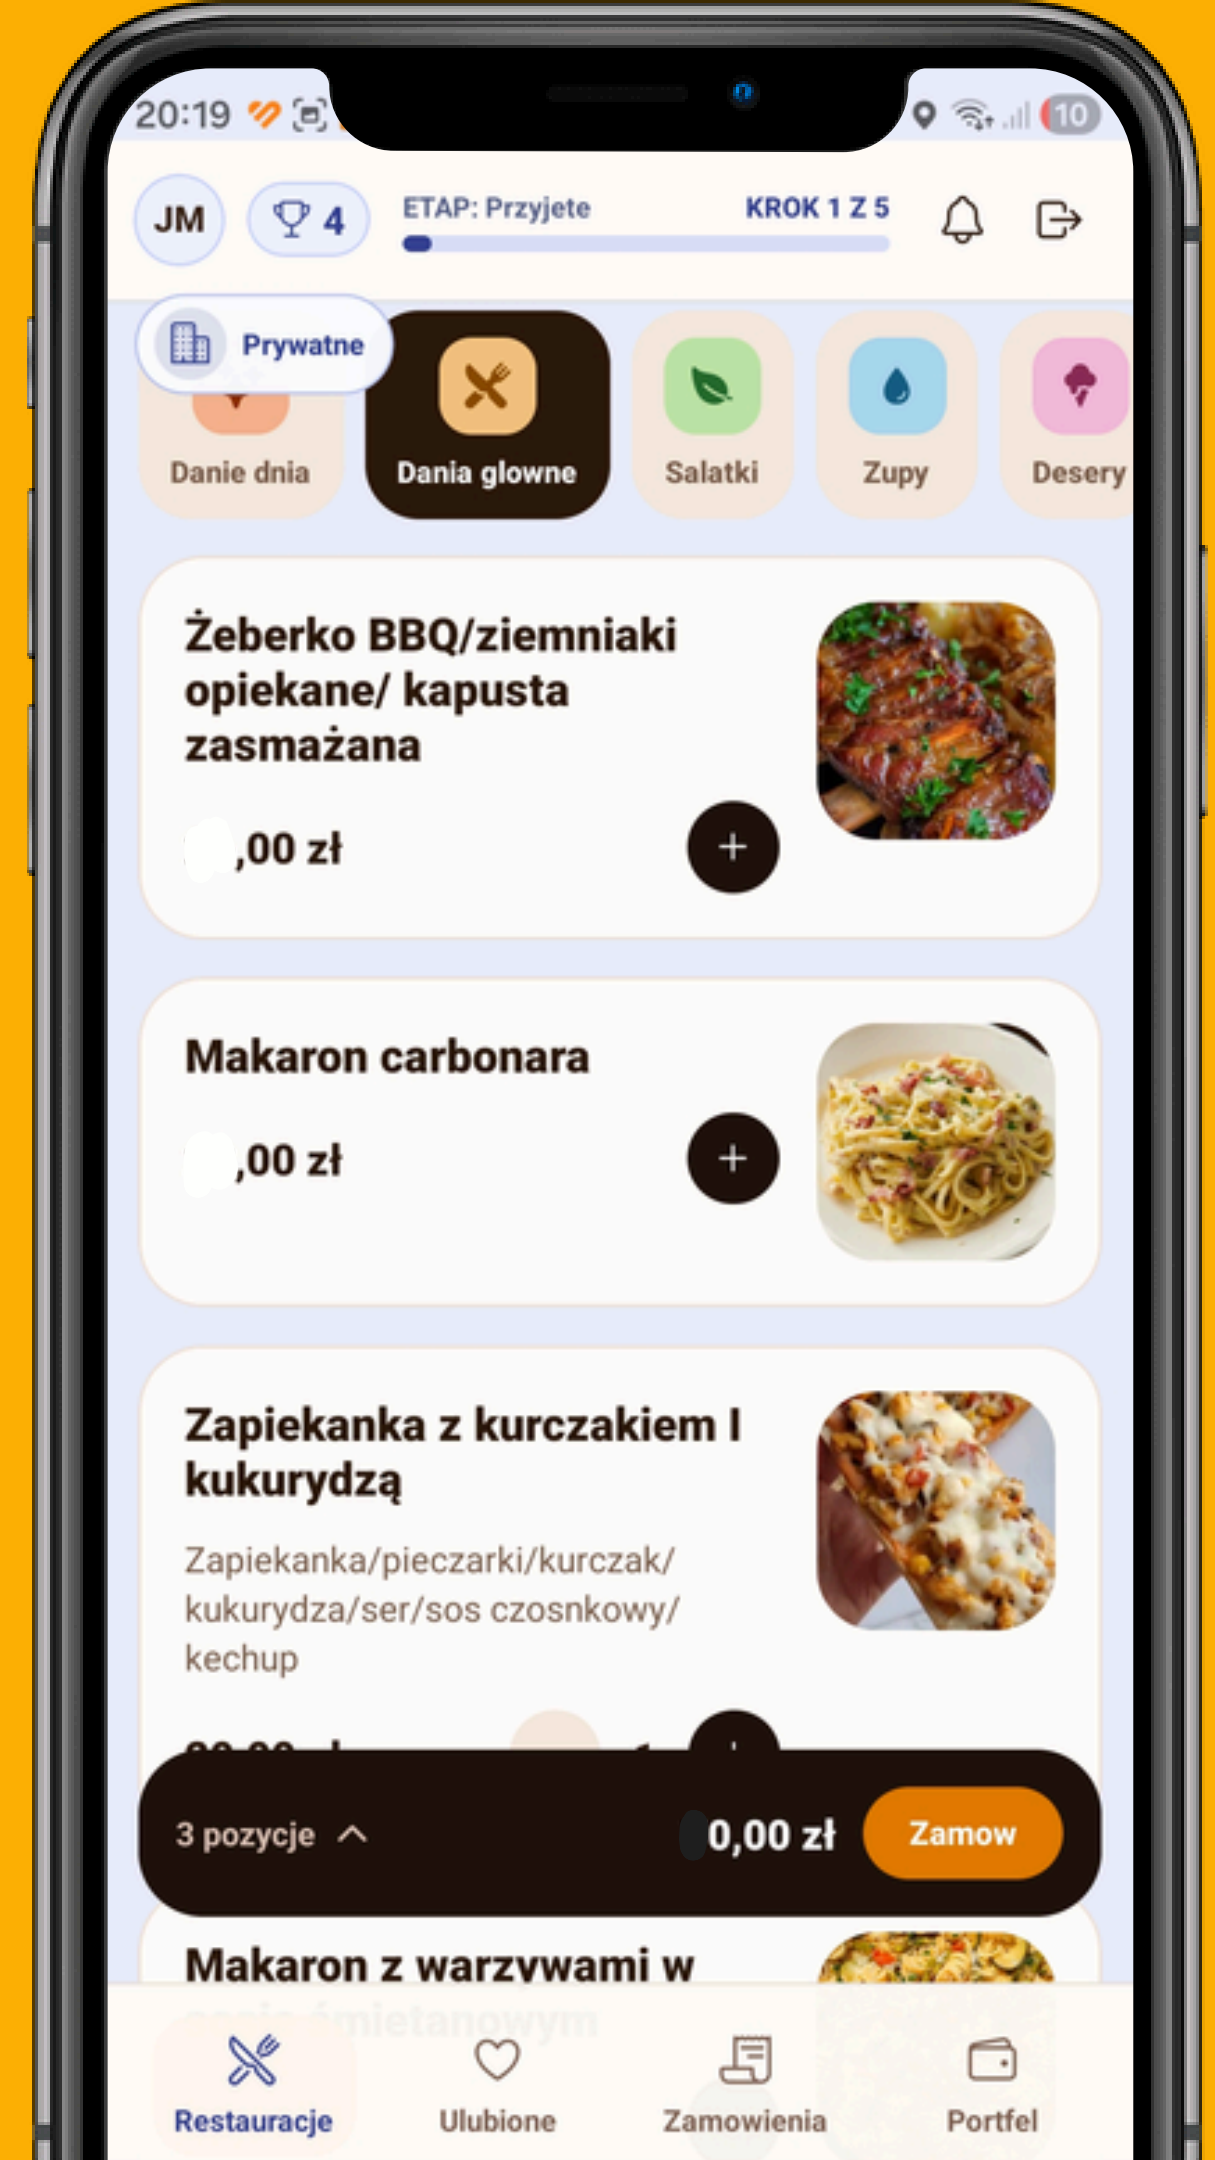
20:19

10

JM

4

ETAP: Przyjete

KROK 1 Z 5

Prywatne

Danie dnia

Dania glowne

Salatki

Zupy

Desery

Żeberko BBQ/ziemniaki opiekane/ kapusta zasmażana

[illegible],00 zł

+

Makaron carbonara

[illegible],00 zł

+

Zapiekanka z kurczakiem I kukurydzą

Zapiekanka/pieczarki/kurczak/ kukurydza/ser/sos czosnkowy/ kechup

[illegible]

3 pozycje

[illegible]0,00 zł

Zamow

Makaron z warzywami w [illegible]

Restauracje

Ulubione

Zamowienia

Portfel